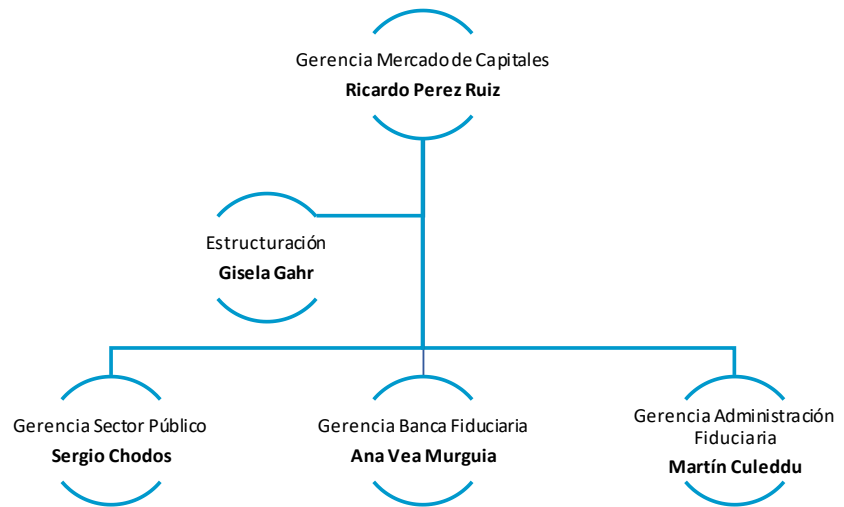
Gerencia Mercado de Capitales
**Ricardo Perez Ruiz**

Estructuración
**Gisela Gahr**

Gerencia Sector Público
**Sergio Chodos**

Gerencia Banca Fiduciaria
**Ana Vea Murguia**

Gerencia Administración Fiduciaria
**Martín Culeddu**